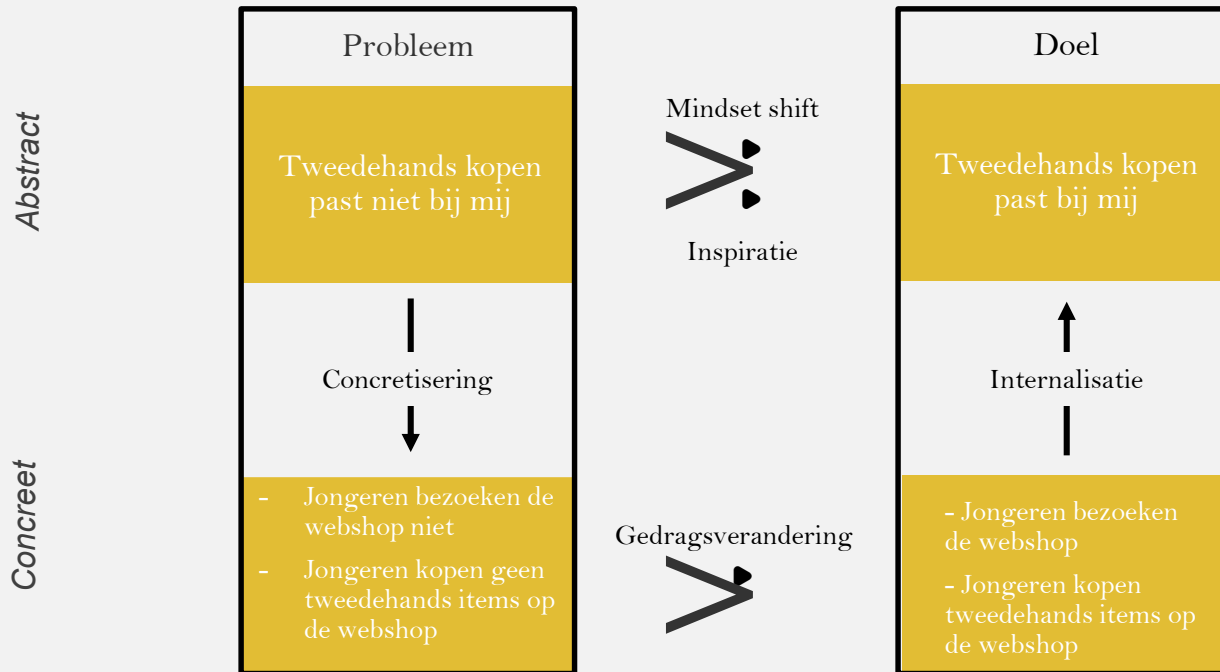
Abstract

Concreet

Probleem

Tweedehands kopen past niet bij mij

Concretisering

- Jongeren bezoeken de webshop niet
- Jongeren kopen geen tweedehands items op de webshop

Mindset shift

Inspiratie

Gedragsverandering

Doel

Tweedehands kopen past bij mij

Internalisatie

- Jongeren bezoeken de webshop
- Jongeren kopen tweedehands items op de webshop